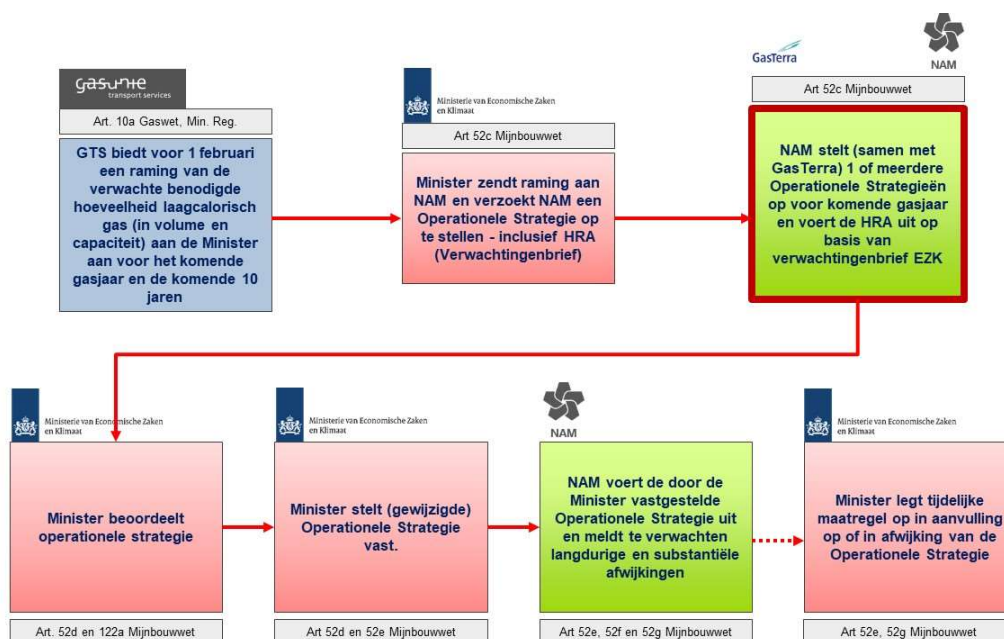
gasunie
transport services

Art. 10a Gaswet, Min. Reg.

GTS biedt voor 1 februari een raming van de verwachte benodigde hoeveelheid laagcalorisch gas (in volume en capaciteit) aan de Minister aan voor het komende gasjaar en de komende 10 jaren

Ministerie van Economische Zaken en Klimaat

Art 52c Mijnbouwwet

Minister zendt raming aan NAM en verzoekt NAM een Operationele Strategie op te stellen - inclusief HRA (Verwachtingenbrief)

GasTerra

NAM

Art 52c Mijnbouwwet

NAM stelt (samen met GasTerra) 1 of meerdere Operationele Strategieën op voor komende gasjaar en voert de HRA uit op basis van verwachtingenbrief EZK

Ministerie van Economische Zaken en Klimaat

Minister beoordeelt operationele strategie

Art. 52d en 122a Mijnbouwwet

Ministerie van Economische Zaken en Klimaat

Minister stelt (gewijzigde) Operationele Strategie vast.

Art 52d en 52e Mijnbouwwet

NAM

NAM voert de door de Minister vastgestelde Operationele Strategie uit en meldt te verwachten langdurige en substantiële afwijkingen

Art 52e, 52f en 52g Mijnbouwwet

Ministerie van Economische Zaken en Klimaat

Minister legt tijdelijke maatregel op in aanvulling op of in afwijking van de Operationele Strategie

Art 52e, 52g Mijnbouwwet